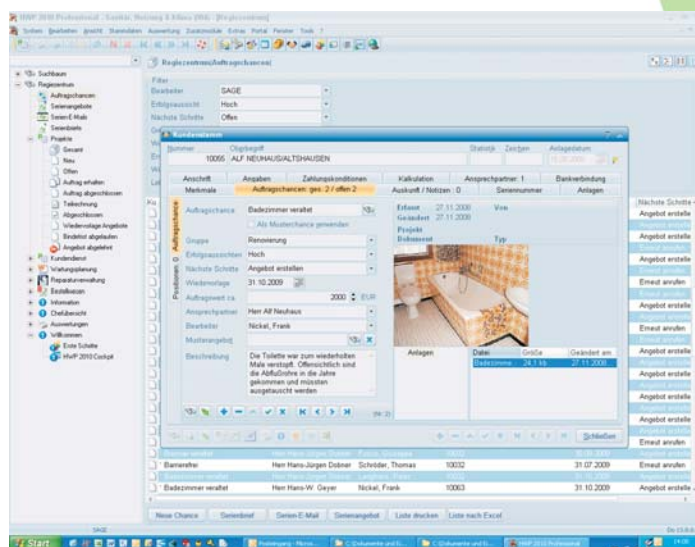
HWP 2010 Professional - Sanitär, Heizung & Klima (INA) - [Regiezentrum]

System Bearbeiten Ansicht Stammdaten Auswertung Zusatzmodule Extras Portal Fenster Tools ?

Regiezentrum/Auftragschancen/

Suchbaum
Regiezentrum
Auftragschancen
Serienangebote
Serien-E-Mails
Serienbriefe
Projekte
Gesamt
Neu
Offen
Auftrag erhalten
Auftrag abgeschlossen
Teilrechnung
Abgeschlossen
Wiedervorlage Angebote
Bestellst abgelaufen
Angebot abgelehnt
Kundendienst
Wartungsplanung
Reparaturverwaltung
Bestellwesen
Information
Chefübersicht
Auswertungen
Willkommen
Erste Schritte
HWP 2010 Cockpit

Filter
Bearbeiter SAGE
Erfolgsaussicht Hoch
Nächste Schritte Offen

Kundenstamm
Nummer Objektbegriff Statistik Zentren Anlagedatum
10065 ALF NEUHAUS/ALTSHAUSEN

Anschrift | Angaben | Zahlungskonditionen | Kalkulation | Ansprechpartner: 1 | Bankverbindung
Merkmale | Auftragschancen: ges.: 2 / offen 2 | Auskunft / Notizen : 0 | Seriennummer | Anlagen

Auftragschance
Positionen: 0

Auftragschance Badezimmer veraltet
Als Musterchance verwenden
Gruppe Renovierung
Erfolgsaussichten Hoch
Nächste Schritte Angebot erstellen
Wiedervorlage 31.10.2009
Auftragswert ca. 2000 EUR
Ansprechpartner Herr Alf Neuhaus
Bearbeiter Nickel, Frank
Musterangebot
Beschreibung Die Toilette war zum wiederholten Male verstopft. Offensichtlich sind die Abflußrohre in die Jahre gekommen und müssten ausgetauscht werden

Erfasst 27.11.2008 Von
Geändert 27.11.2008
Projekt
Dokument Typ

Anlagen
| Datei | Größe | Geändert am |
|---|---|---|
| Badezimme | 24,1 kb | 27.11.2008 |

Schließen

Nächste Schritte
Angebot erstelle
Angebot erstelle
Angebot erstelle
Erneut anrufen
Erneut anrufen
Angebot erstelle
Angebot erstelle
Angebot erstelle
Angebot erstelle
Angebot erstelle
Angebot erstelle
Erneut anrufen
Erneut anrufen
Erneut anrufen
Angebot erstelle
Angebot erstelle
Angebot erstelle
Angebot erstelle
Erneut anrufen

| Barrierefrei | Herr Hans-Jürgen Dobner | Schröder, Thomas | 10032 | 31.07.2009 |
|---|---|---|---|---|
| Badezimmer veraltet | Herr Hans-W. Geyer | Nickel, Frank | 10063 | 31.10.2009 |

Neue Chance | Serienbrief | Serien-E-Mail | Serienangebot | Liste drucken | Liste nach Excel

SAGE

Start | HWP 2010 Professional